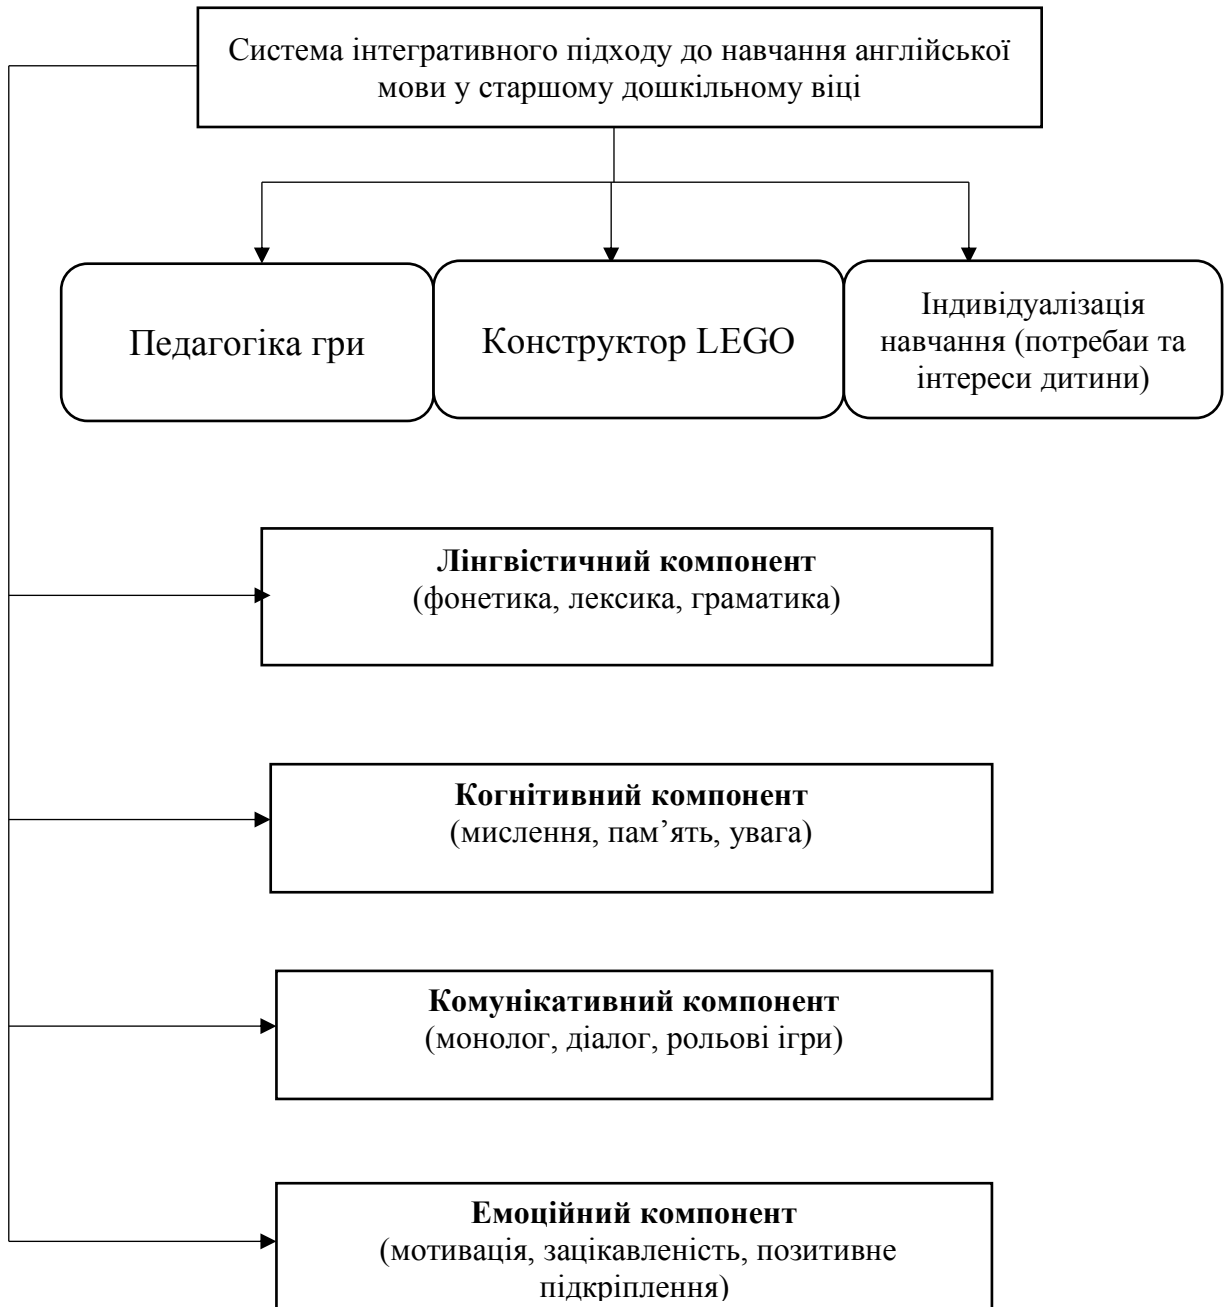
Система інтегративного підходу до навчання англійської мови у старшому дошкільному віці

Педагогіка гри

Конструктор LEGO

Індивідуалізація навчання (потребаи та інтереси дитини)

**Лінгвістичний компонент**
(фонетика, лексика, граматика)

**Когнітивний компонент**
(мислення, пам’ять, увага)

**Комунікативний компонент**
(монолог, діалог, рольові ігри)

**Емоційний компонент**
(мотивація, зацікавленість, позитивне підкріплення)